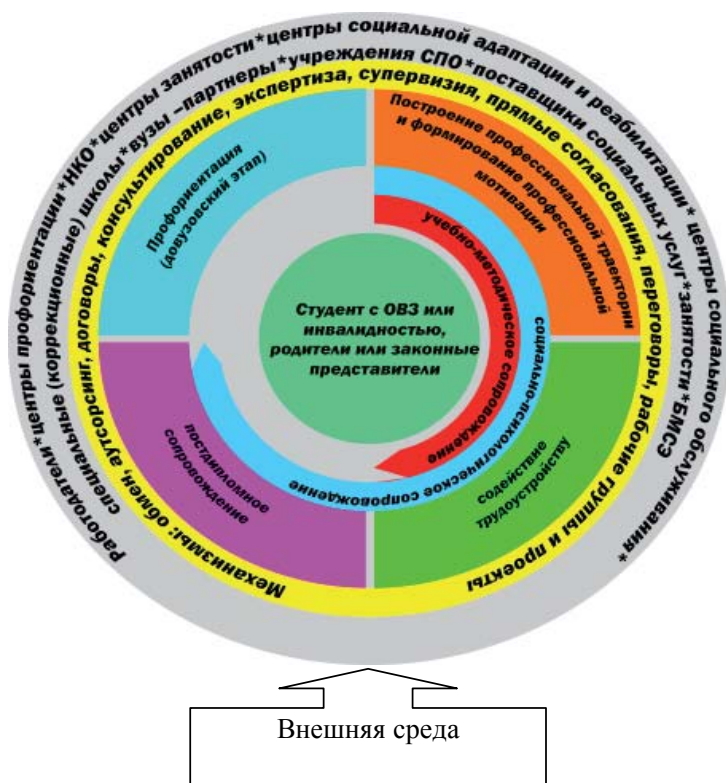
работодатели*центры профориентации*НКО*центры занятости*центры социальной адаптации и реабилитации*центры социального обслуживания*

специальные (коррекционные) школы*вузы –партнеры*учреждения СПО*поставщики социальных услуг*занятости*БМСЭ

Механизмы: обмен, аутсорсинг, договоры, консультирование, экспертиза, супервизия, прямые согласования, переговоры, рабочие группы и проекты

Профориентация (довузовский этап)

Построение профессиональной траектории и формирование профессиональной мотивации

учебно-методическое сопровождение

социально-психологическое сопровождение

Студент с ОВЗ или инвалидностью, родители или законные представители

постдипломное сопровождение

содействие трудоустройству

Внешняя среда